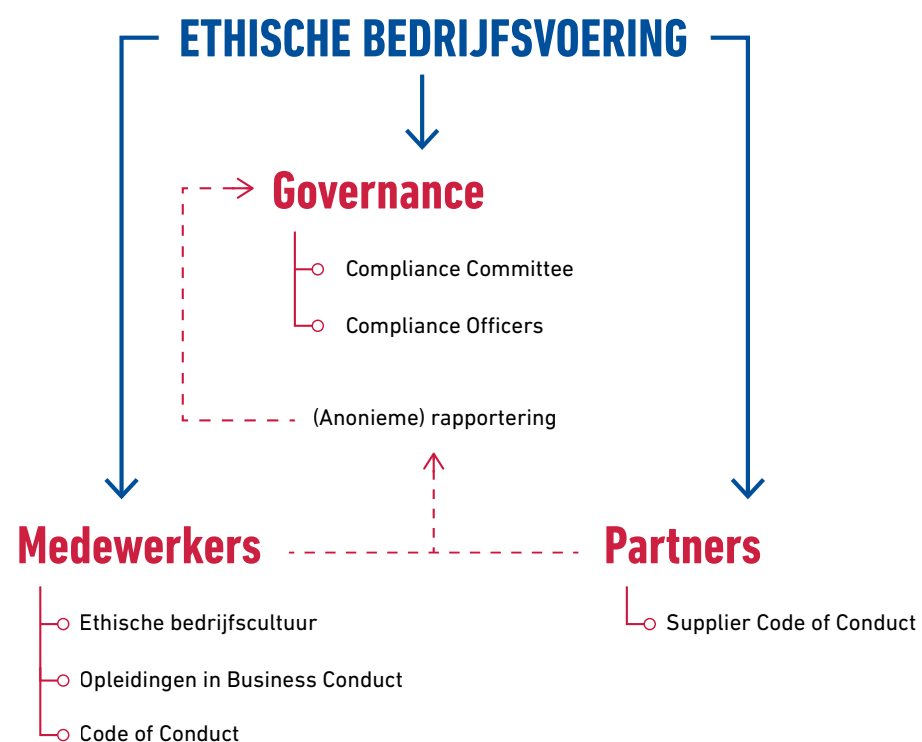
ETHISCHE BEDRIJFSVOERING

Governance

Compliance Committee

Compliance Officers

(Anonieme) rapportering

Medewerkers

Ethische bedrijfscultuur

Opleidingen in Business Conduct

Code of Conduct

Partners

Supplier Code of Conduct